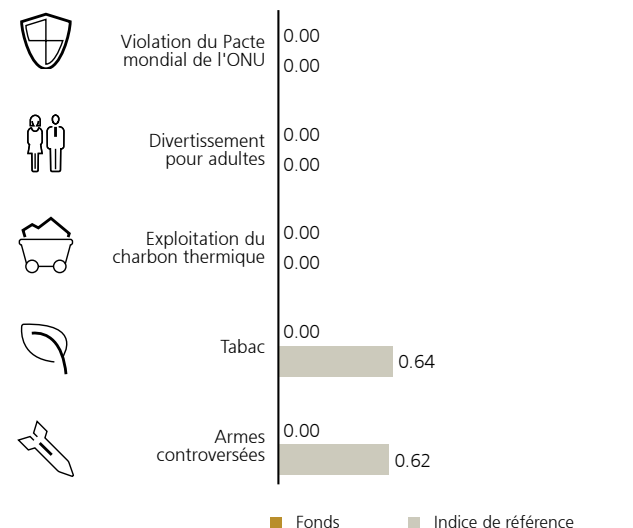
Violation du Pacte mondial de l'ONU
0.00
0.00

Divertissement pour adultes
0.00
0.00

Exploitation du charbon thermique
0.00
0.00

Tabac
0.00
0.64

Armes controversées
0.00
0.62

Fonds
Indice de référence